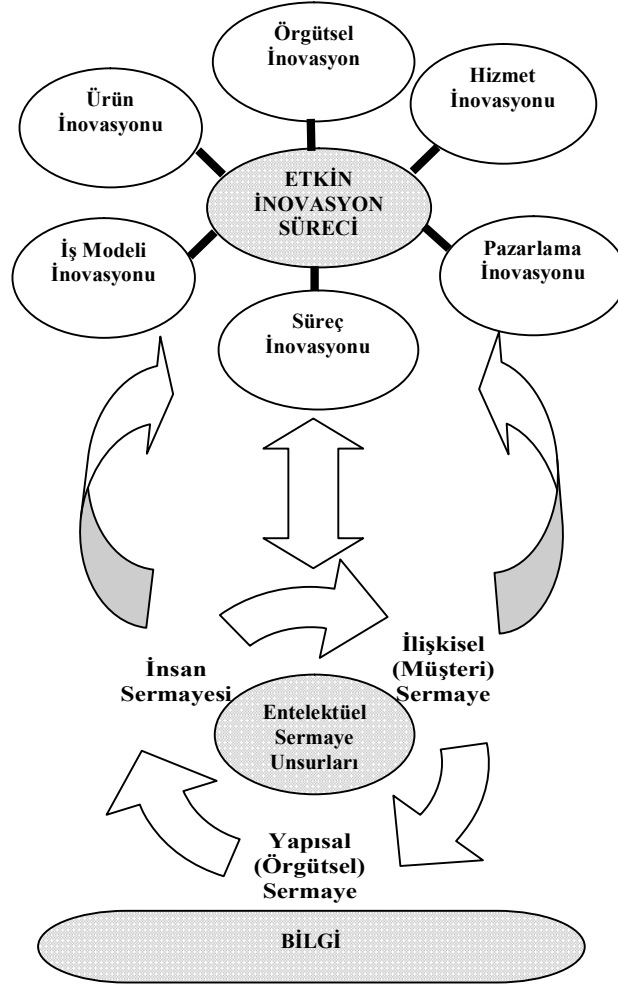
Örgütsel İnovasyon

Ürün İnovasyonu

Hizmet İnovasyonu

ETKİN İNOVASYON SÜRECİ

İş Modeli İnovasyonu

Pazarlama İnovasyonu

Süreç İnovasyonu

İnsan Sermayesi

İlişkisel (Müşteri) Sermaye

Entelektüel Sermaye Unsurları

Yapısal (Örgütsel) Sermaye

BİLGİ